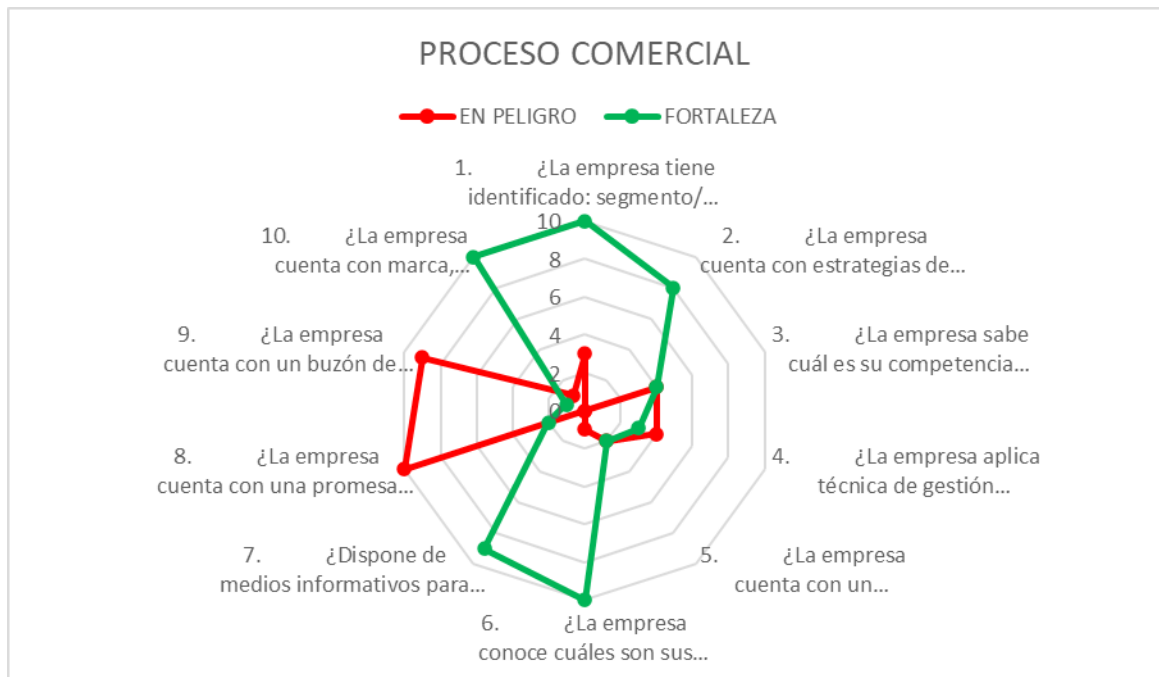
PROCESO COMERCIAL

EN PELIGRO FORTALEZA

1. ¿La empresa tiene identificado: segmento/...

2. ¿La empresa cuenta con estrategias de...

3. ¿La empresa sabe cuál es su competencia...

4. ¿La empresa aplica técnica de gestión...

5. ¿La empresa cuenta con un...

6. ¿La empresa conoce cuáles son sus...

7. ¿Dispone de medios informativos para...

8. ¿La empresa cuenta con una promesa...

9. ¿La empresa cuenta con un buzón de...

10. ¿La empresa cuenta con marca,...

10
8
6
4
2
0